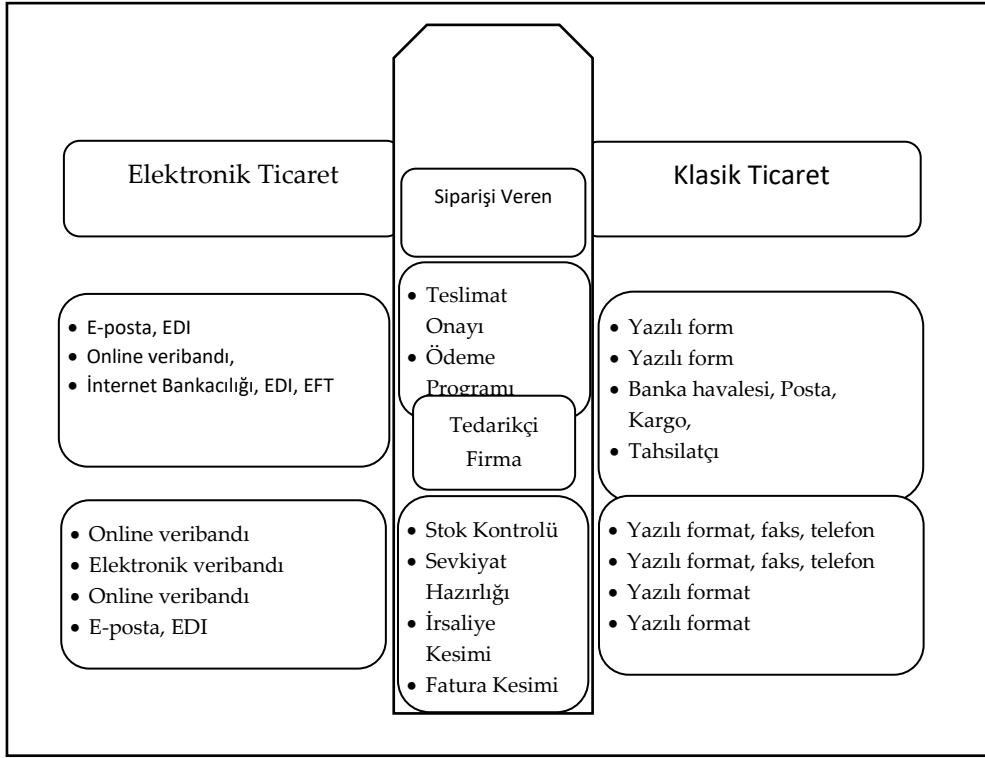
Elektronik Ticaret

Siparişi Veren

Klasik Ticaret

- E-posta, EDI
- Online veribandı,
- İnternet Bankacılığı, EDI, EFT

- Teslimat Onayı
- Ödeme Programı

Tedarikçi Firma

- Yazılı form
- Yazılı form
- Banka havalesi, Posta, Kargo,
- Tahsilatçı

- Online veribandı
- Elektronik veribandı
- Online veribandı
- E-posta, EDI

- Stok Kontrolü
- Sevkiyat Hazırlığı
- İrsaliye Kesimi
- Fatura Kesimi

- Yazılı format, faks, telefon
- Yazılı format, faks, telefon
- Yazılı format
- Yazılı format